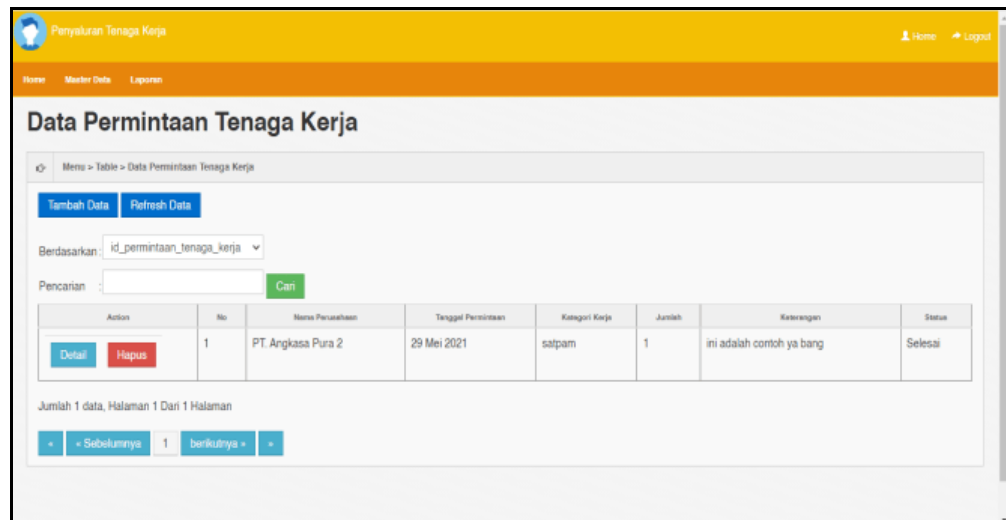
Penyaluran Tenaga Kerja

Home Logout

Home Master Data Laporan

Data Permintaan Tenaga Kerja

Menu > Table > Data Permintaan Tenaga Kerja

Tambah Data Refresh Data

Berdasarkan : id_permintaan_tenaga_kerja

Pencarian : Cari

| Action | No | Nama Perusahaan | Tanggal Permintaan | Kategori Kerja | Jumlah | Keterangan | Status |
|---|---|---|---|---|---|---|---|
| Detail Hapus | 1 | PT. Angkasa Pura 2 | 29 Mei 2021 | satpam | 1 | ini adalah contoh ya bang | Selesai |

Jumlah 1 data, Halaman 1 Dari 1 Halaman

« « Sebelumnya 1 berikutnya » »